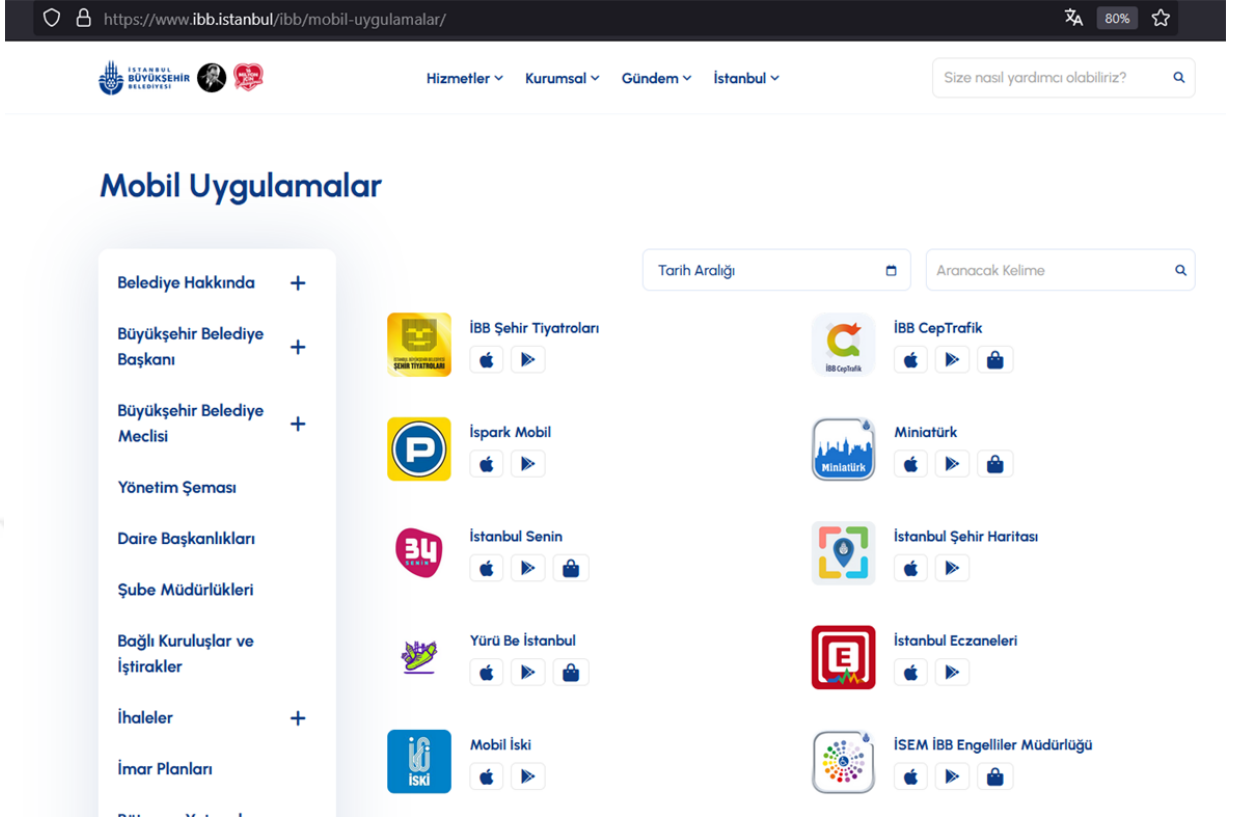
https://www.ibb.istanbul/ibb/mobil-uygulamalar/

80%

İSTANBUL BÜYÜKŞEHİR BELEDİYESİ

Hizmetler Kurumsal Gündem İstanbul

Size nasıl yardımcı olabiliriz?

Mobil Uygulamalar

Belediye Hakkında +

Büyükşehir Belediye Başkanı +

Büyükşehir Belediye Meclisi +

Yönetim Şeması

Daire Başkanlıkları

Şube Müdürlükleri

Bağlı Kuruluşlar ve İştirakler

İhaleler +

İmar Planları

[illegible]

Tarih Aralığı

Aranacak Kelime

İSTANBUL BÜYÜKŞEHİR BELEDİYESİ ŞEHİR TİYATROLARI

İBB Şehir Tiyatroları

İBB CepTrafik

İBB CepTrafik

İspark Mobil

Miniatürk

Miniatürk

34 SENİN

İstanbul Senin

İstanbul Şehir Haritası

Yürü Be İstanbul

E

İstanbul Eczaneleri

İSKİ

Mobil İski

İSEM İBB Engelliler Müdürlüğü